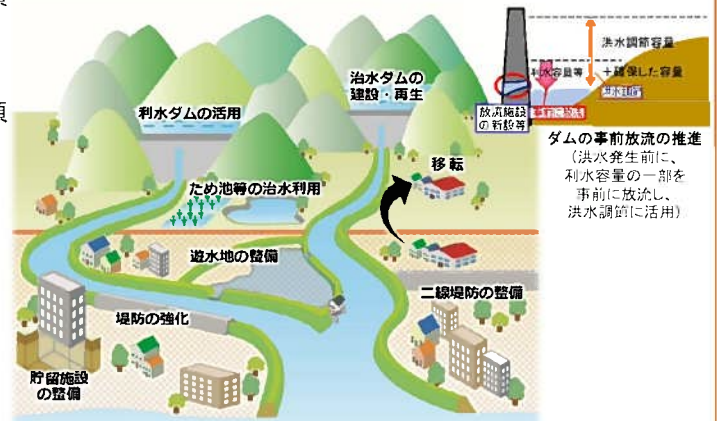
治水ダムの建設・再生

利水ダムの活用

移転

ため池等の治水利用

遊水地の整備

二線堤防の整備

堤防の強化

貯留施設の整備

洪水調節容量

利水容量等

＋確保した容量

放流施設の新設等

ダムの事前放流の推進
（洪水発生前に、利水容量の一部を事前に放流し、洪水調節に活用）